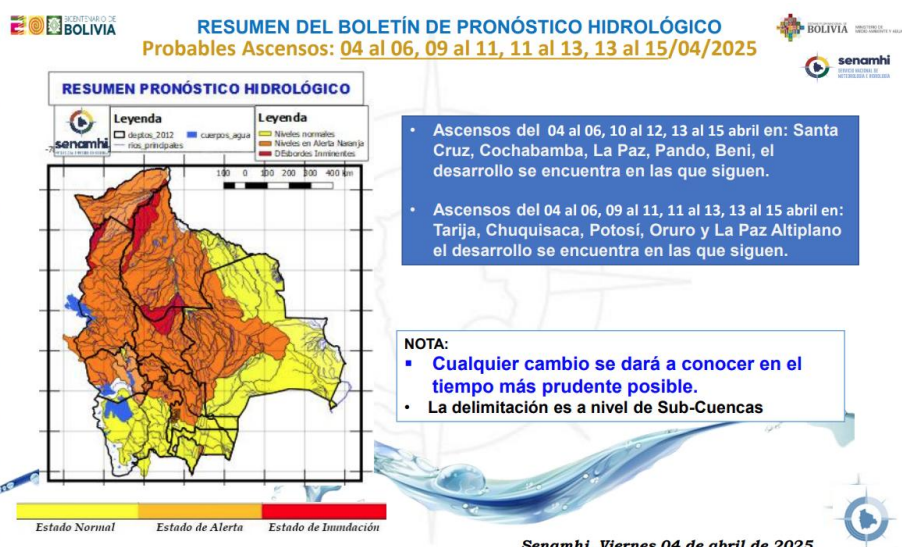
BICENTENARIO DE BOLIVIA

RESUMEN DEL BOLETÍN DE PRONÓSTICO HIDROLÓGICO
Probables Ascensos: 04 al 06, 09 al 11, 11 al 13, 13 al 15/04/2025

BOLIVIA MINISTERIO DE MEDIO AMBIENTE Y AGUA

senamhi SERVICIO NACIONAL DE METEOROLOGÍA E HIDROLOGÍA

RESUMEN PRONÓSTICO HIDROLÓGICO

senamhi

Leyenda
deptos_2012
rios_principales
cuerpos_agua

Leyenda
Niveles normales
Niveles en Alerta Naranja
Desbordes Inminentes

100 0 100 200 300 400 km

• Ascensos del 04 al 06, 10 al 12, 13 al 15 abril en: Santa Cruz, Cochabamba, La Paz, Pando, Beni, el desarrollo se encuentra en las que siguen.

• Ascensos del 04 al 06, 09 al 11, 11 al 13, 13 al 15 abril en: Tarija, Chuquisaca, Potosí, Oruro y La Paz Altiplano el desarrollo se encuentra en las que siguen.

NOTA:
▪ Cualquier cambio se dará a conocer en el tiempo más prudente posible.
• La delimitación es a nivel de Sub-Cuencas

Estado Normal | Estado de Alerta | Estado de Inundación

Senamhi, Viernes 04 de abril de 2025